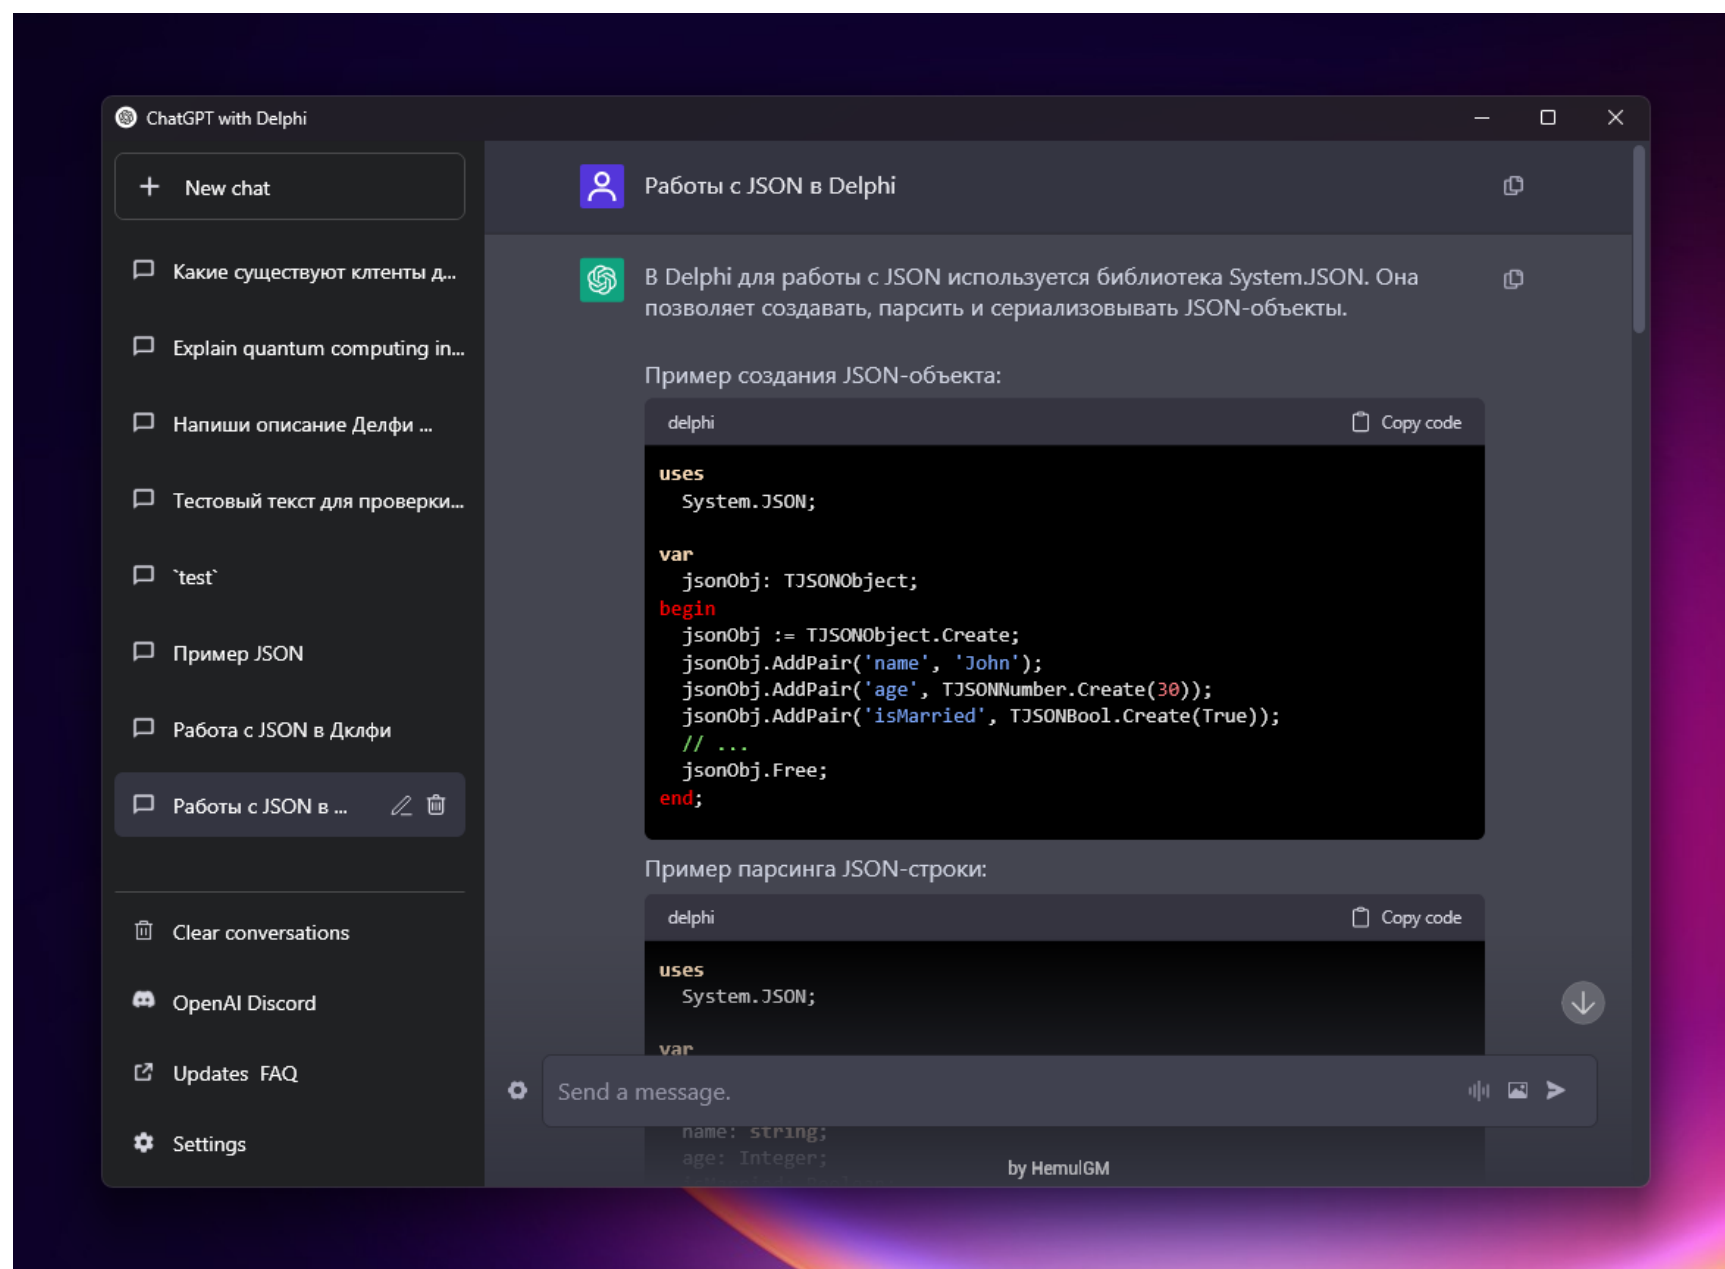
ChatGPT with Delphi

New chat

Какие существуют клтенты д...

Explain quantum computing in...

Напиши описание Делфи ...

Тестовый текст для проверки...

`test`

Пример JSON

Работа с JSON в Дклфи

Работы с JSON в ...

Clear conversations

OpenAI Discord

Updates FAQ

Settings

Работы с JSON в Delphi

В Delphi для работы с JSON используется библиотека System.JSON. Она позволяет создавать, парсить и сериализовывать JSON-объекты.

Пример создания JSON-объекта:

delphi Copy code

```
uses
  System.JSON;

var
  jsonObj: TJSONObject;
begin
  jsonObj := TJSONObject.Create;
  jsonObj.AddPair('name', 'John');
  jsonObj.AddPair('age', TJSONNumber.Create(30));
  jsonObj.AddPair('isMarried', TJSONBool.Create(True));
  // ...
  jsonObj.Free;
end;
```

Пример парсинга JSON-строки:

delphi Copy code

```
uses
  System.JSON;

var
  name: string;
  age: Integer;
```

Send a message.

by HemulGM